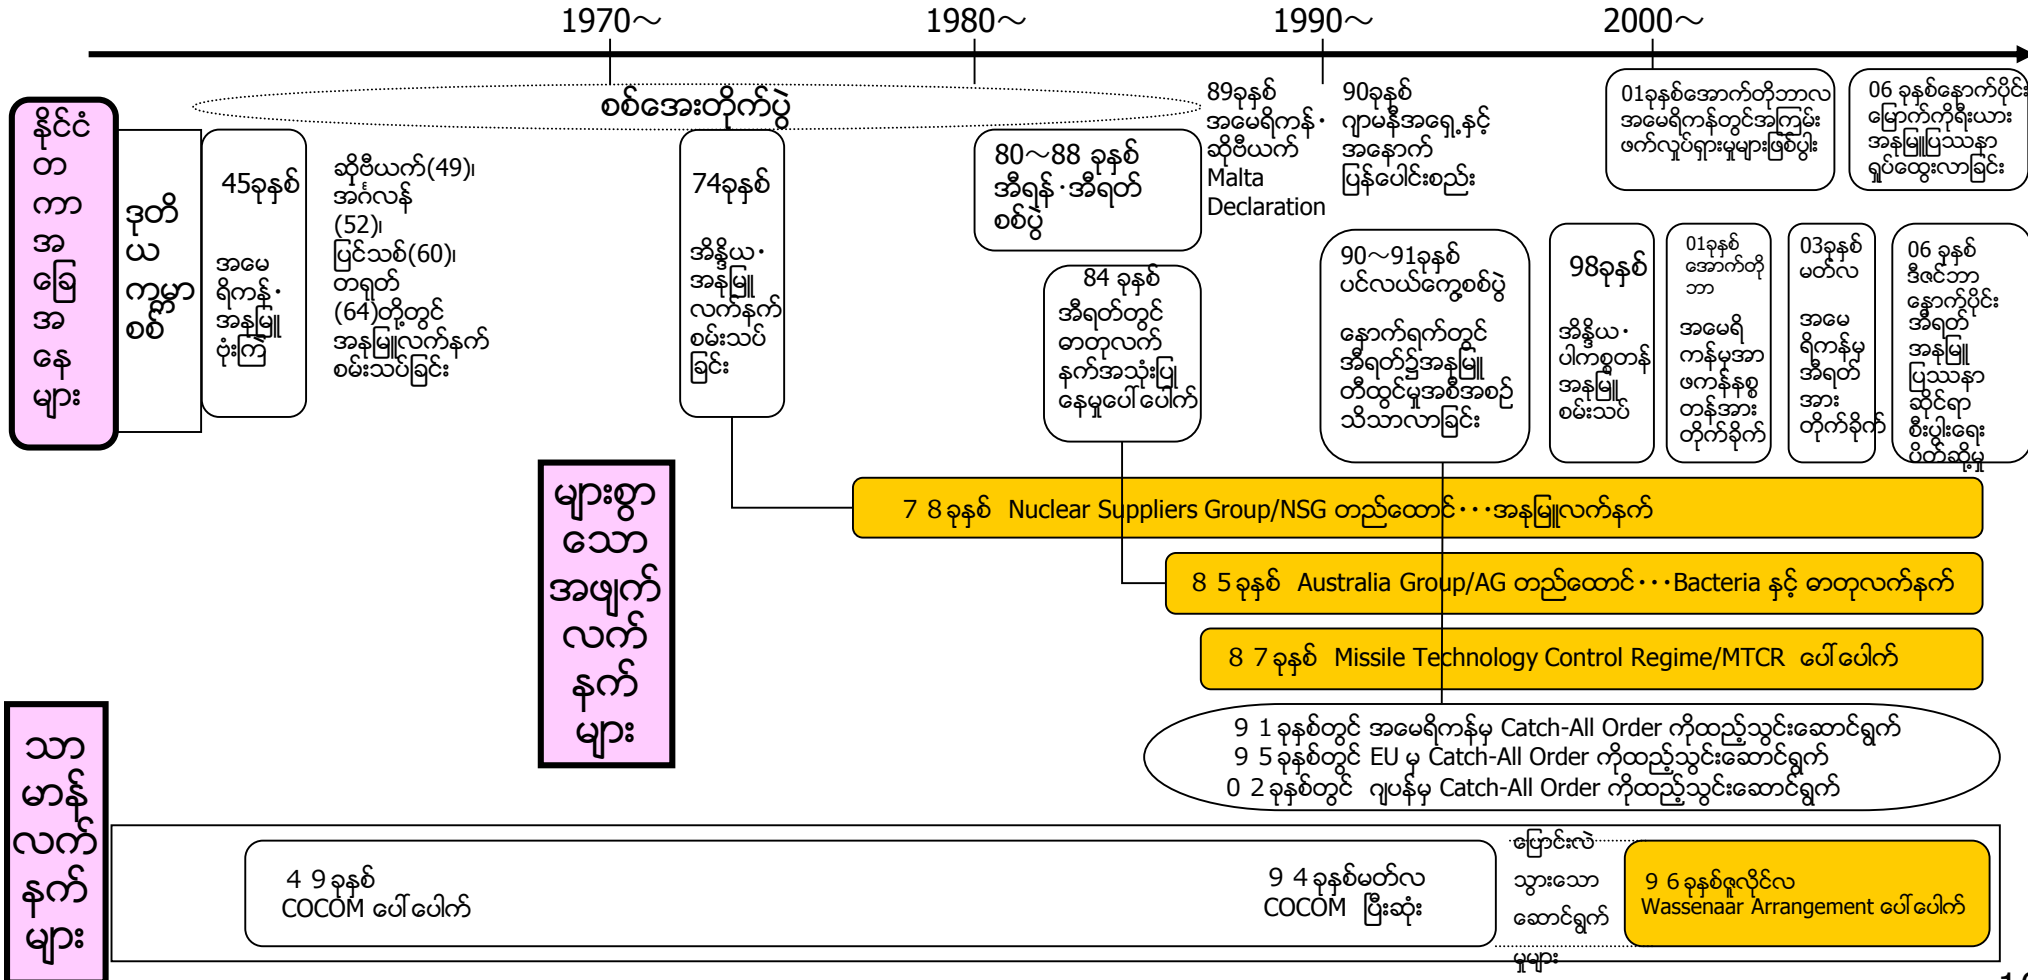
1970～
1980～
1990～
2000～

နိုင်ငံတကာအခြေအနေများ

ဒုတိယကမ္ဘာစစ်

45ခုနှစ်
အမေရိကန်·အနုမြူပုံးကြဲ

ဆိုဗီယက်(49)၊ အင်္ဂလန်(52)၊ ပြင်သစ်(60)၊ တရုတ်(64)တို့တွင် အနုမြူလက်နက်စမ်းသပ်ခြင်း

စစ်အေးတိုက်ပွဲ

74ခုနှစ်
အိန္ဒိယ·အနုမြူလက်နက်စမ်းသပ်ခြင်း

80～88 ခုနှစ်
အီရန်·အီရတ်စစ်ပွဲ

84 ခုနှစ်
အီရတ်တွင်ဓာတုလက်နက်အသုံးပြုနေမှုပေါ်ပေါက်

89ခုနှစ်
အမေရိကန်·ဆိုဗီယက်
Malta Declaration

90ခုနှစ်
ဂျာမနီအရှေ့နှင့်အနောက်ပြန်ပေါင်းစည်း

90～91ခုနှစ်
ပင်လယ်ကွေ့စစ်ပွဲ
နောက်ရက်တွင် အီရတ်၌အနုမြူတီထွင်မှုအစီအစဉ်သိသာလာခြင်း

98ခုနှစ်
အိန္ဒိယ·ပါကစ္စတန်အနုမြူစမ်းသပ်

01ခုနှစ်အောက်တိုဘာလ အမေရိကန်တွင်အကြမ်းဖက်လုပ်ရှားမှုများဖြစ်ပွါး

01ခုနှစ်အောက်တိုဘာ
အမေရိကန်မှအာဖကန်နစ္စတန်အားတိုက်ခိုက်

03ခုနှစ်မတ်လ
အမေရိကန်မှအီရတ်အားတိုက်ခိုက်

06 ခုနှစ်နောက်ပိုင်းမြောက်ကိုရီးယားအနုမြူပြဿနာရှုပ်ထွေးလာခြင်း

06 ခုနှစ်ဒီဇင်ဘာနောက်ပိုင်းအီရတ်အနုမြူပြဿနာဆိုင်ရာစီးပွါးရေးပိတ်ဆို့မှု

များစွာသောအဖျက်လက်နက်များ

7 8ခုနှစ် Nuclear Suppliers Group/NSG တည်ထောင်･･･အနုမြူလက်နက်

8 5ခုနှစ် Australia Group/AG တည်ထောင်･･･Bacteria နှင့် ဓာတုလက်နက်

8 7ခုနှစ် Missile Technology Control Regime/MTCR ပေါ်ပေါက်

9 1ခုနှစ်တွင် အမေရိကန်မှ Catch-All Order ကိုထည့်သွင်းဆောင်ရွက်
9 5ခုနှစ်တွင် EU မှ Catch-All Order ကိုထည့်သွင်းဆောင်ရွက်
0 2ခုနှစ်တွင် ဂျပန်မှ Catch-All Order ကိုထည့်သွင်းဆောင်ရွက်

သာမာန်လက်နက်များ

4 9ခုနှစ်
COCOM ပေါ်ပေါက်

9 4ခုနှစ်မတ်လ
COCOM ပြီးဆုံး

ပြောင်းလဲသွားသောဆောင်ရွက်မှုများ

9 6ခုနှစ်ဇူလိုင်လ
Wassenaar Arrangement ပေါ်ပေါက်